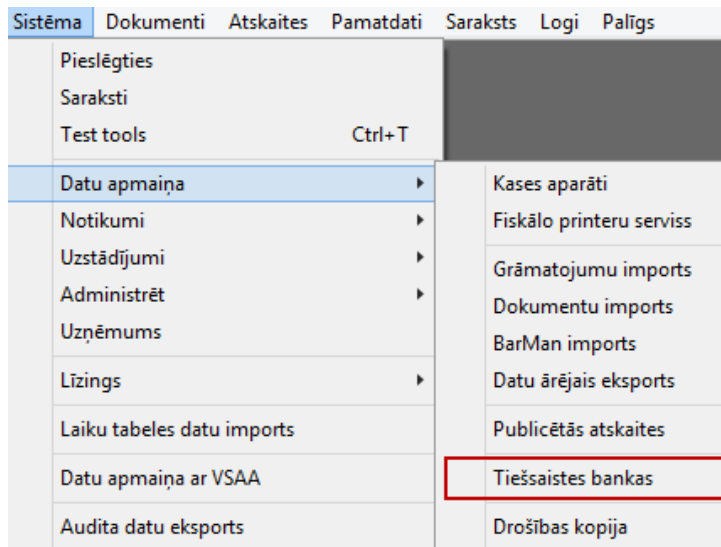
Sistēma Dokumenti Atskaites Pamatdati Saraksts Logi Palīgs

Pieslēgties
Saraksti
Test tools Ctrl+T

Datu apmaiņa
Notikumi
Uzstādījumi
Administrēt
Uzņēmums

Līzings

Laiku tabeles datu imports

Datu apmaiņa ar VSAA

Audita datu eksports

Kases aparāti
Fiskālo printeru serviss

Grāmatojumu imports
Dokumentu imports
BarMan imports
Datu ārējais eksports

Publicētās atskaites

Tiešsaistes bankas

Drošības kopija